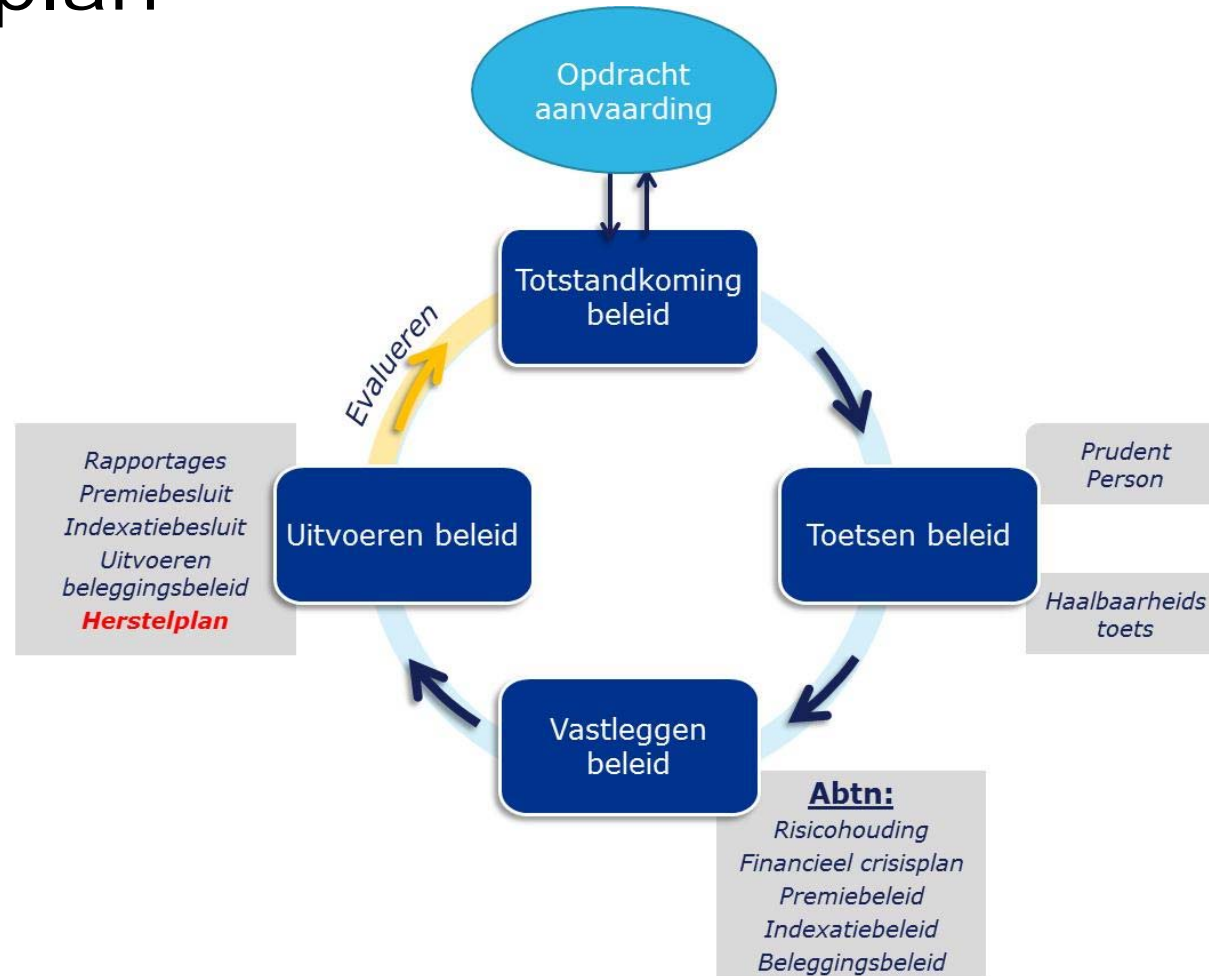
plan

Opdracht aanvaarding

Totstandkoming beleid

Evalueren

Rapportages
Premiebesluit
Indexatiebesluit
Uitvoeren beleggingsbeleid
Herstelplan

Uitvoeren beleid

Toetsen beleid

Prudent Person

Haalbaarheids toets

Vastleggen beleid

Abtn:
Risicohouding
Financieel crisisplan
Premiebeleid
Indexatiebeleid
Beleggingsbeleid